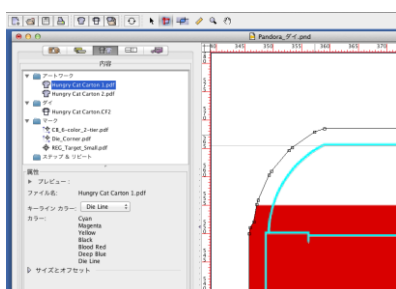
Pandora_ダイ.pnd

内容

アートワーク
Hungry Cat Carton 1.pdf
Hungry Cat Carton 2.pdf
ダイ
Hungry Cat Carton.CF2
マーク
CR_6-color_2-tier.pdf
Die_Corner.pdf
REG_Target_Small.pdf
ステップ & リピート

属性
プレビュー：
ファイル名: Hungry Cat Carton 1.pdf
キーライン カラー: Die Line
カラー: Cyan
Magenta
Yellow
Black
Bleed Red
Deep Blue
Die Line

サイズとオフセット

340 345 350 355 360 365